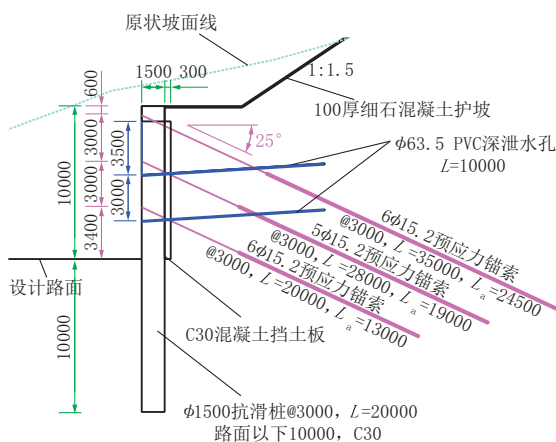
原状坡面线

1500 300

1:1.5

100厚细石混凝土护坡

600

3000

3000

3400

10000

3500

3000

25°

$\phi$63.5 PVC深泄水孔

$L$=10000

6$\phi$15.2预应力锚索

@3000，$L$=35000，$L_a$=24500

5$\phi$15.2预应力锚索

@3000，$L$=28000，$L_a$=19000

6$\phi$15.2预应力锚索

@3000，$L$=20000，$L_a$=13000

设计路面

10000

C30混凝土挡土板

$\phi$1500抗滑桩@3000，$L$=20000

路面以下10000，C30